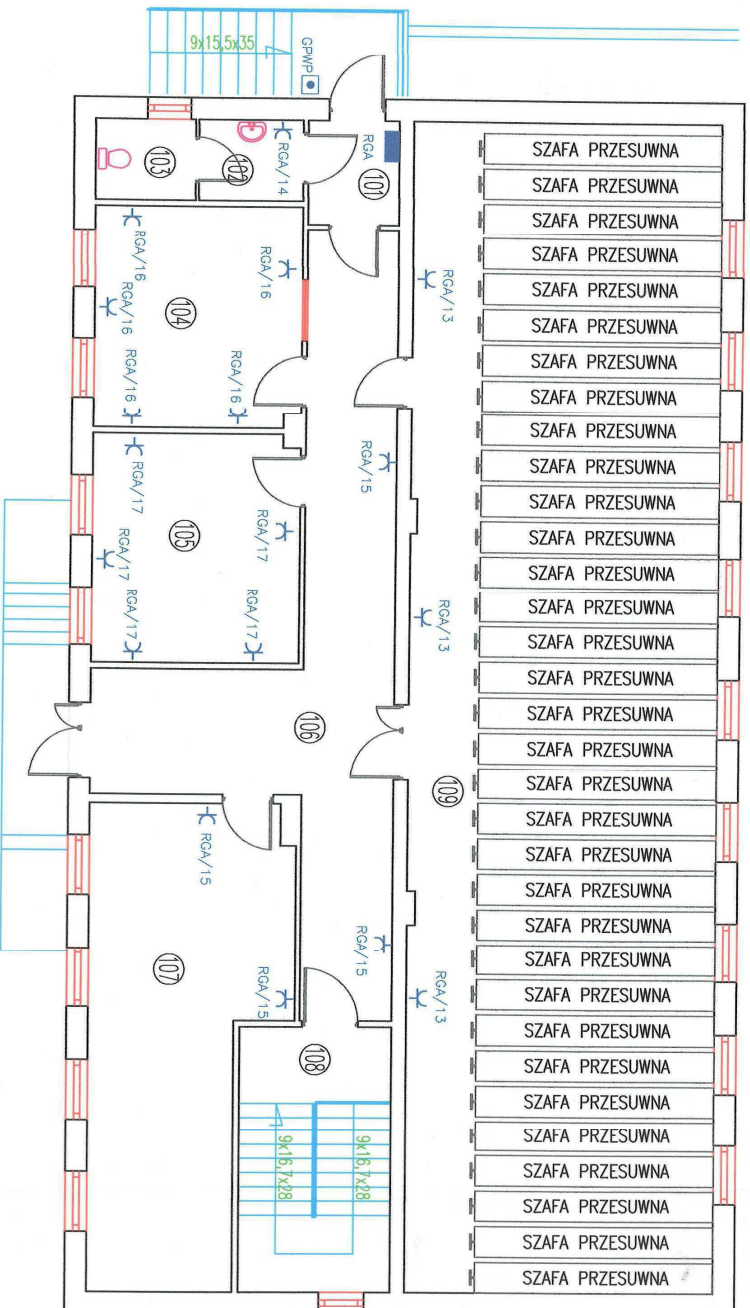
9x15,5x35

GPWP

103

102

RGA/14

RGA

101

SZAFA PRZESUWNA
SZAFA PRZESUWNA
SZAFA PRZESUWNA
SZAFA PRZESUWNA
SZAFA PRZESUWNA
SZAFA PRZESUWNA
SZAFA PRZESUWNA
SZAFA PRZESUWNA
SZAFA PRZESUWNA
SZAFA PRZESUWNA
SZAFA PRZESUWNA
SZAFA PRZESUWNA
SZAFA PRZESUWNA
SZAFA PRZESUWNA
SZAFA PRZESUWNA
SZAFA PRZESUWNA
SZAFA PRZESUWNA
SZAFA PRZESUWNA
SZAFA PRZESUWNA
SZAFA PRZESUWNA
SZAFA PRZESUWNA
SZAFA PRZESUWNA
SZAFA PRZESUWNA
SZAFA PRZESUWNA
SZAFA PRZESUWNA
SZAFA PRZESUWNA
SZAFA PRZESUWNA
SZAFA PRZESUWNA
SZAFA PRZESUWNA
SZAFA PRZESUWNA
SZAFA PRZESUWNA
SZAFA PRZESUWNA
SZAFA PRZESUWNA

RGA/16
RGA/16
RGA/16
104
RGA/16
RGA/16
RGA/13

RGA/17
RGA/17
105
RGA/17
RGA/17
RGA/17
RGA/15
RGA/13

106

109

RGA/15

107

RGA/15
RGA/15
RGA/13

108

9x16,7x28
9x16,7x28